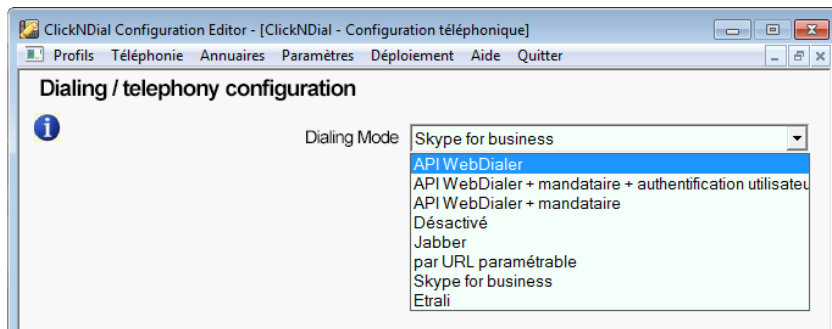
ClickNDial Configuration Editor - [ClickNDial - Configuration téléphonique]

Profils Téléphonie Annuaires Paramètres Déploiement Aide Quitter

Dialing / telephony configuration

Dialing Mode Skype for business

API WebDialer
API WebDialer + mandataire + authentification utilisateu
API WebDialer + mandataire
Désactivé
Jabber
par URL paramétrable
Skype for business
Etrali